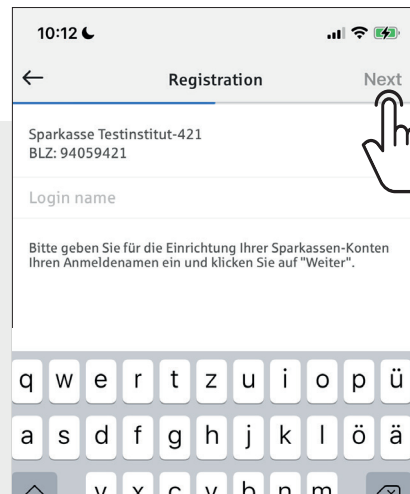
10:12

Registration

Next

Sparkasse Testinstitut-421
BLZ: 94059421

Login name

Bitte geben Sie für die Einrichtung Ihrer Sparkassen-Konten Ihren Anmeldenamen ein und klicken Sie auf "Weiter".

q w e r t z u i o p ü
a s d f g h j k l ö ä
y x c v b n m